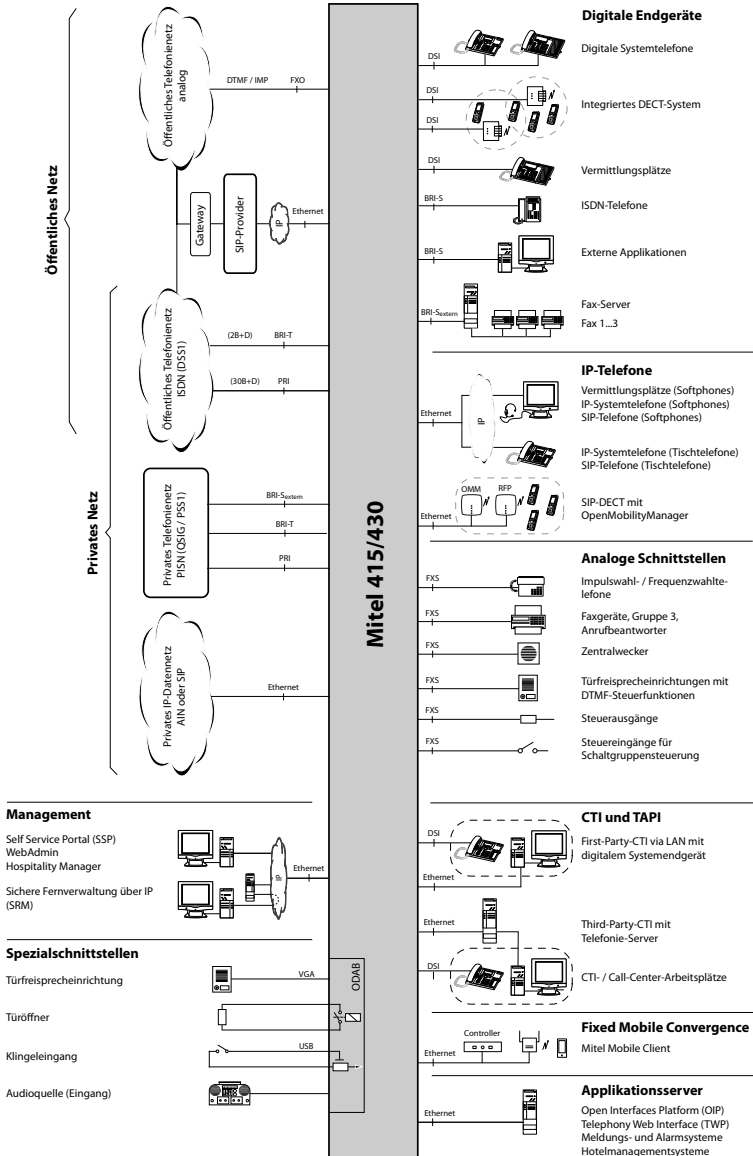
Öffentliches Netz

Öffentliches Telefonienetz analog

DTMF / IMP

FXO

Gateway

SIP-Provider

IP

Ethernet

Privates Netz

Öffentliches Telefonienetz ISDN (DSS1)

(2B+D)

BRI-T

(30B+D)

PRI

Privates Telefonienetz PISN (QSIG/ PSS1)

BRI-S$_{extern}$

BRI-T

PRI

Privates IP-Datennetz AIN oder SIP

Ethernet

Mitel 415/430

Digitale Endgeräte

DSI

Digitale Systemtelefone

DSI

DSI

Integriertes DECT-System

DSI

Vermittlungsplätze

BRI-S

ISDN-Telefone

BRI-S

Externe Applikationen

BRI-S$_{extern}$

Fax-Server
Fax 1...3

IP-Telefone

Ethernet

IP

Vermittlungsplätze (Softphones)
IP-Systemtelefone (Softphones)
SIP-Telefone (Softphones)

IP-Systemtelefone (Tischtelefone)
SIP-Telefone (Tischtelefone)

Ethernet

OMM

RFP

SIP-DECT mit OpenMobilityManager

Analoge Schnittstellen

FXS

Impulswahl- / Frequenzwahltelefone

FXS

Faxgeräte, Gruppe 3, Anrufbeantworter

FXS

Zentralwecker

FXS

Türfreisprecheinrichtungen mit DTMF-Steuerfunktionen

FXS

Steuerausgänge

FXS

Steuereingänge für Schaltgruppensteuerung

Management

Self Service Portal (SSP)
WebAdmin
Hospitality Manager

Sichere Fernverwaltung über IP (SRM)

IP

Ethernet

Spezialschnittstellen

Türfreisprecheinrichtung

VGA

ODAB

Türöffner

Klingeleingang

USB

Audioquelle (Eingang)

CTI und TAPI

DSI

Ethernet

First-Party-CTI via LAN mit digitalem Systemendgerät

Ethernet

Third-Party-CTI mit Telefonie-Server

DSI

CTI- / Call-Center-Arbeitsplätze

Fixed Mobile Convergence

Controller

Ethernet

Mitel Mobile Client

Applikationsserver

Ethernet

Open Interfaces Platform (OIP)
Telephony Web Interface (TWP)
Meldungs- und Alarmsysteme
Hotelmanagementsysteme